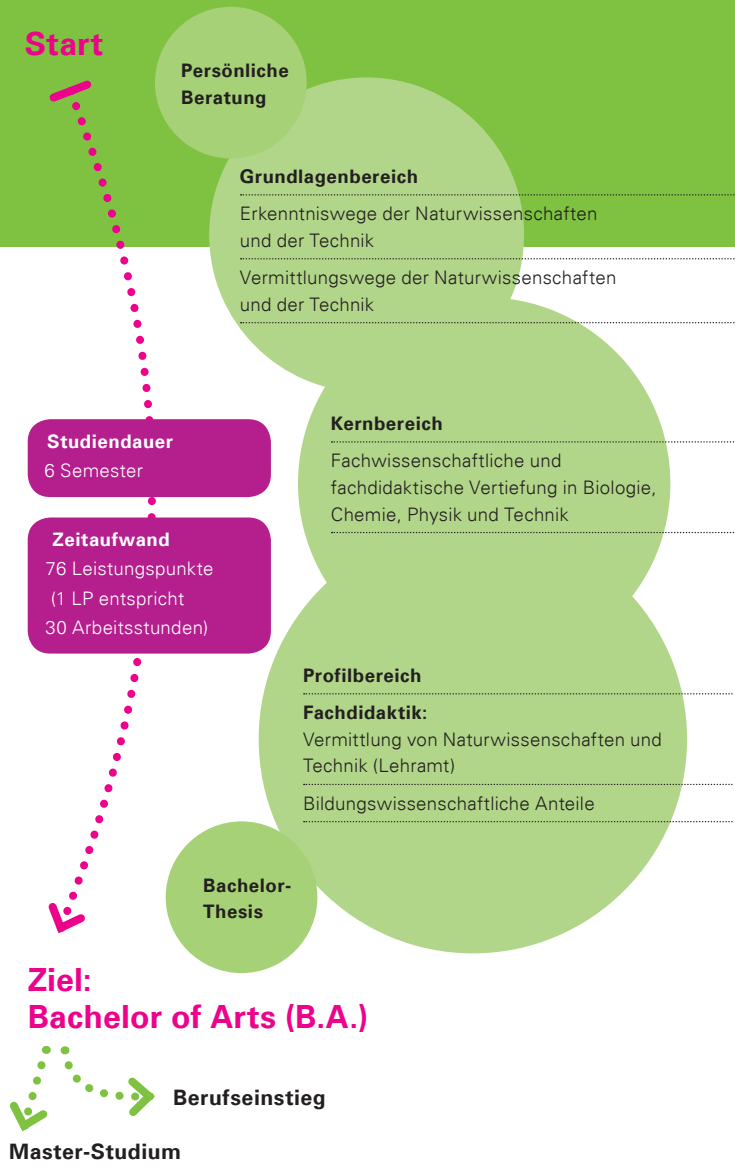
Start

Persönliche Beratung

Grundlagenbereich

Erkenntniswege der Naturwissenschaften und der Technik

Vermittlungswege der Naturwissenschaften und der Technik

Studiendauer
6 Semester

Zeitaufwand
76 Leistungspunkte (1 LP entspricht 30 Arbeitsstunden)

Kernbereich

Fachwissenschaftliche und fachdidaktische Vertiefung in Biologie, Chemie, Physik und Technik

Profilbereich

Fachdidaktik:
Vermittlung von Naturwissenschaften und Technik (Lehramt)

Bildungswissenschaftliche Anteile

Bachelor-Thesis

Ziel:
Bachelor of Arts (B.A.)

Berufseinstieg

Master-Studium